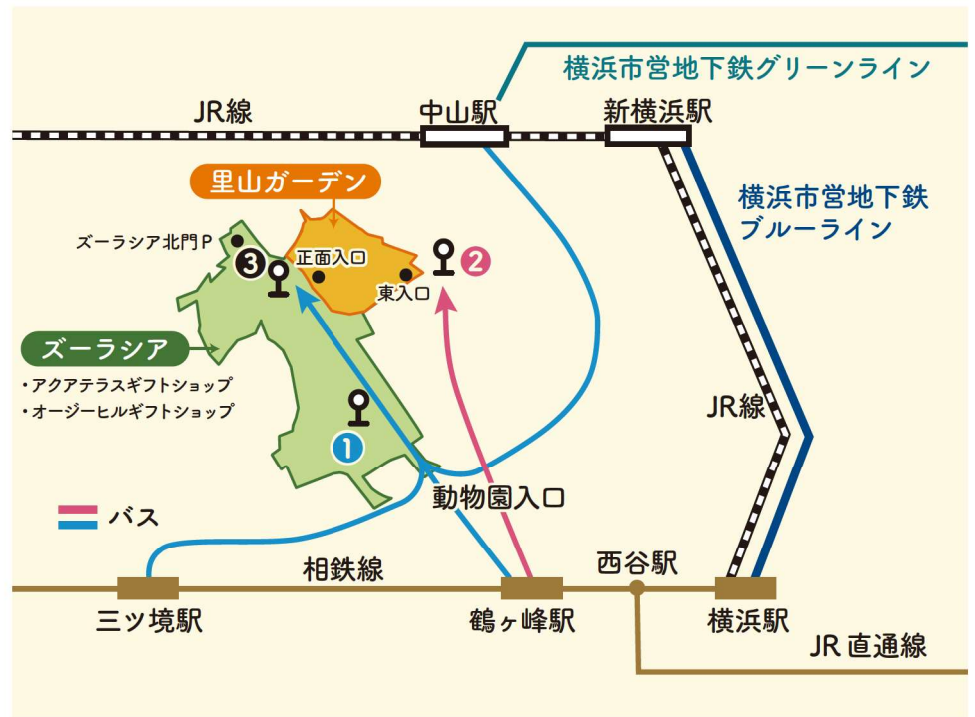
横浜市営地下鉄グリーンライン

JR線

中山駅

新横浜駅

横浜市営地下鉄
ブルーライン

里山ガーデン

ズーラシア北門P

3

正面入口

東入口

2

ズーラシア

・アクアテラスギフトショップ
・オージーヒルギフトショップ

1

JR線

動物園入口

バス

相鉄線

西谷駅

三ツ境駅

鶴ヶ峰駅

横浜駅

JR直通線